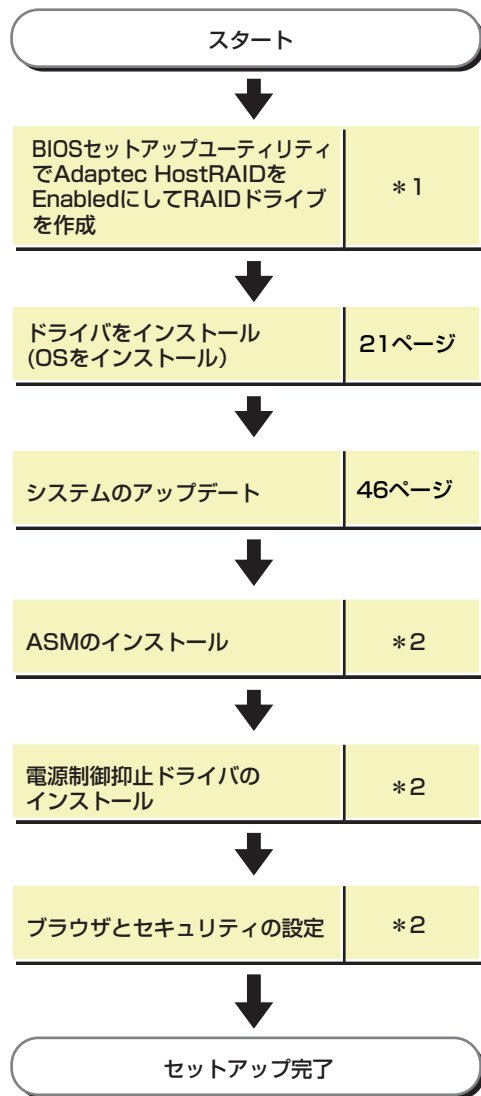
スタート

BIOSセットアップユーティリティでAdaptec HostRAIDをEnabledにしてRAIDドライブを作成

＊1

ドライバをインストール
(OSをインストール)

21ページ

システムのアップデート

46ページ

ASMのインストール

＊2

電源制御抑止ドライバのインストール

＊2

ブラウザとセキュリティの設定

＊2

セットアップ完了